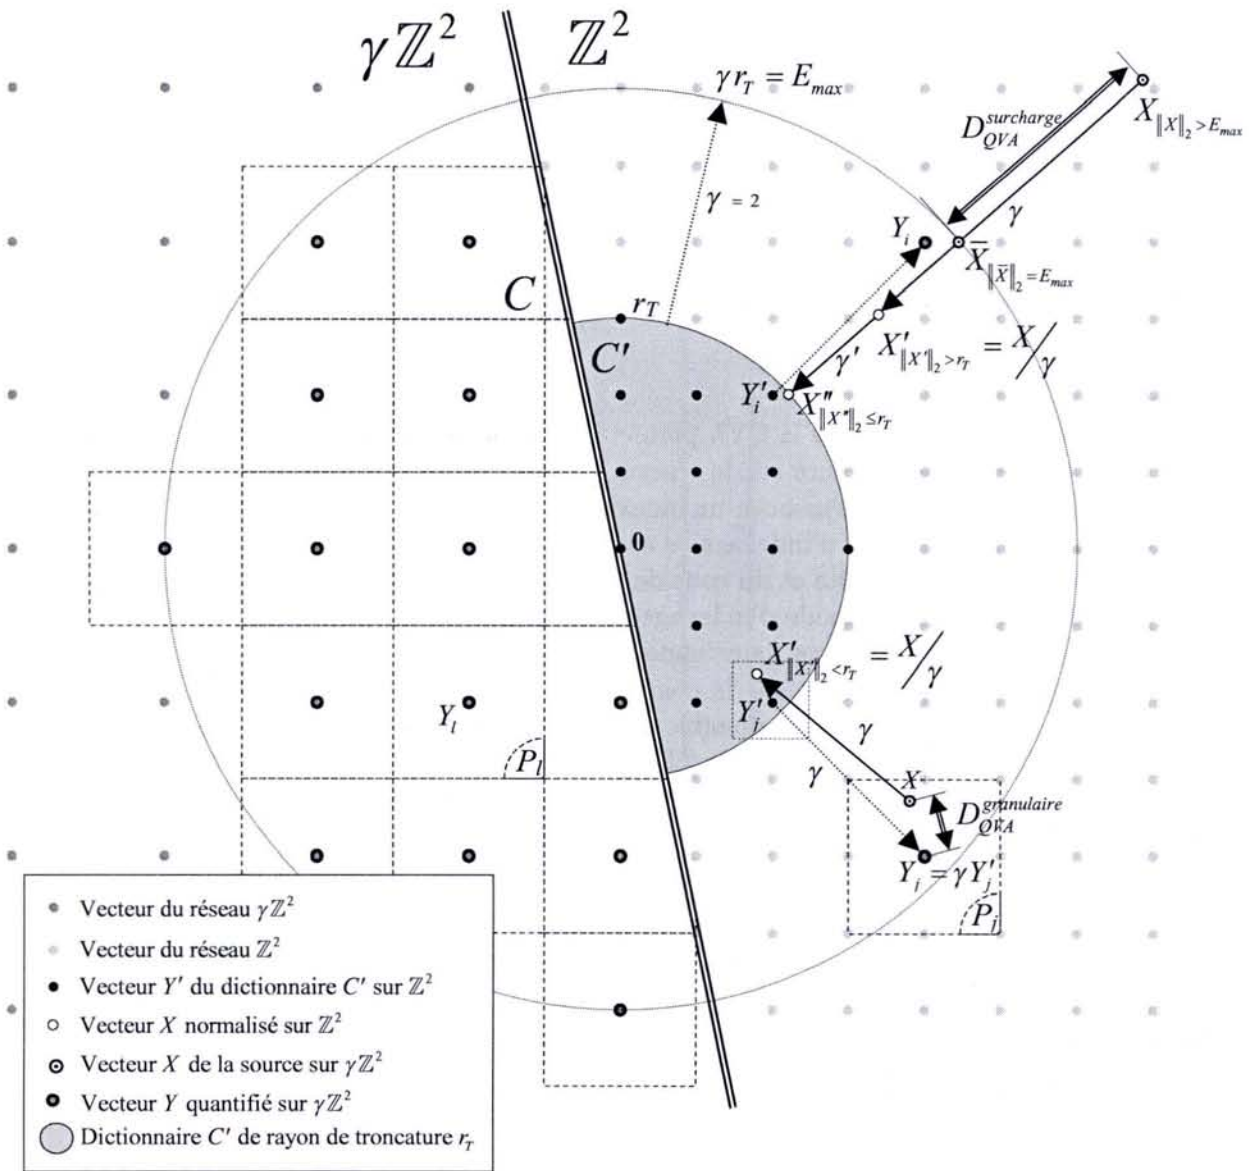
$\gamma \mathbb{Z}^2$

$\mathbb{Z}^2$

$\gamma r_T = E_{max}$

$D_{QVA}^{surcharge}$

$X_{\|X\|_2 > E_{max}}$

$\gamma = 2$

$\gamma$

$Y_i$

$\bar{X}_{\|\bar{X}\|_2 = E_{max}}$

$C$

$r_T$

$C'$

$\gamma'$

$X'_{\|X'\|_2 > r_T} = X/\gamma$

$Y'_i$

$X''_{\|X''\|_2 \leq r_T}$

0

$X'_{\|X'\|_2 < r_T} = X/\gamma$

$Y'_j$

$Y_l$

$P_l$

$\gamma$

$\gamma$

$X$

$D_{QVA}^{granulaire}$

$Y_i = \gamma Y'_j$

$P_i$

Vecteur du réseau $\gamma\mathbb{Z}^2$

Vecteur du réseau $\mathbb{Z}^2$

Vecteur $Y'$ du dictionnaire $C'$ sur $\mathbb{Z}^2$

Vecteur $X$ normalisé sur $\mathbb{Z}^2$

Vecteur $X$ de la source sur $\gamma\mathbb{Z}^2$

Vecteur $Y$ quantifié sur $\gamma\mathbb{Z}^2$

Dictionnaire $C'$ de rayon de troncature $r_T$